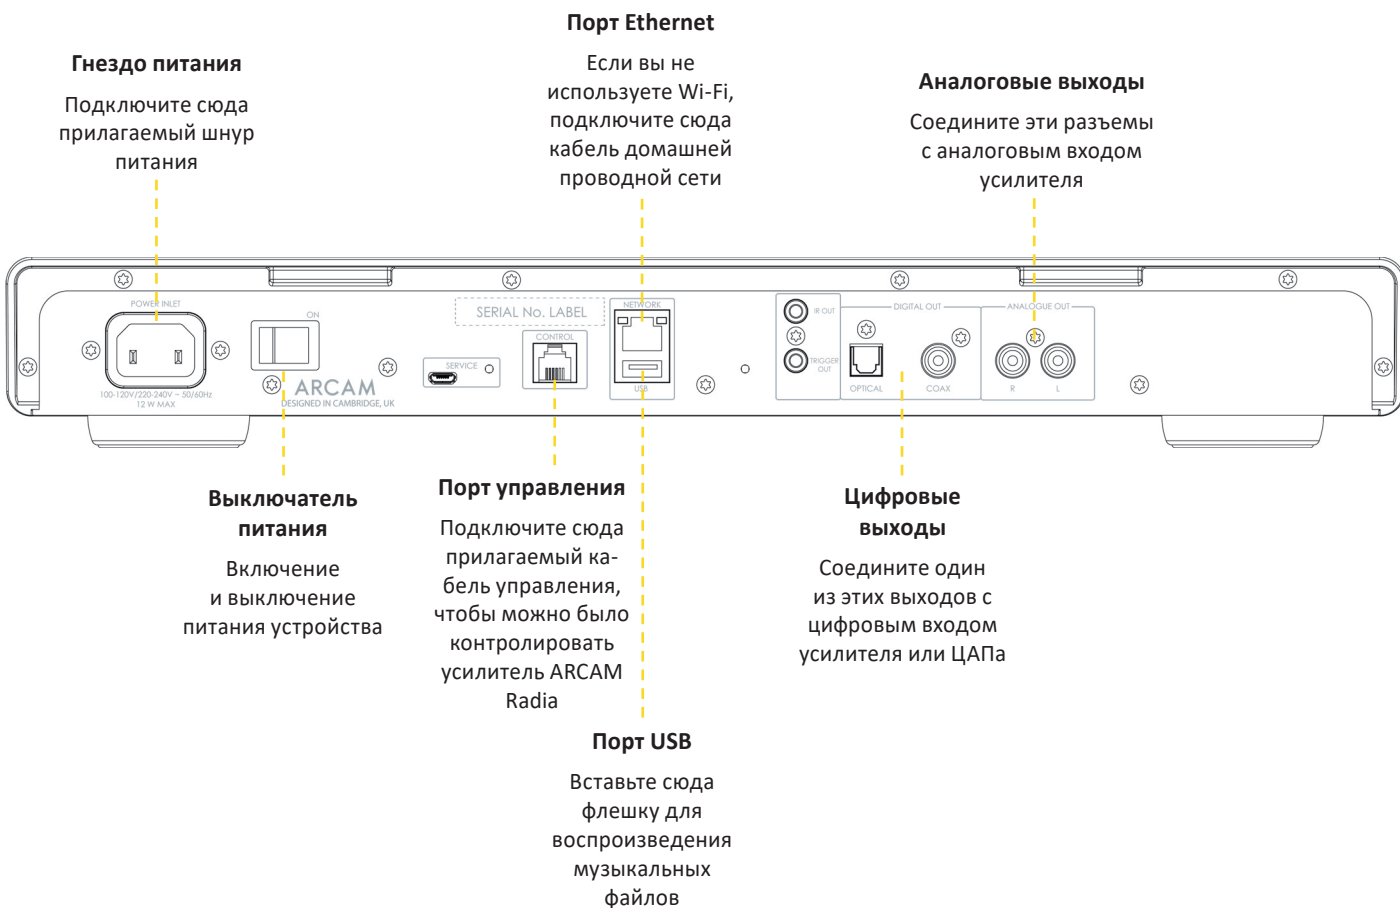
Порт Ethernet

Если вы не используете Wi-Fi, подключите сюда кабель домашней проводной сети

Гнездо питания

Подключите сюда прилагаемый шнур питания

Аналоговые выходы

Соедините эти разъемы с аналоговым входом усилителя

POWER INLET

100-120V/220-240V ~ 50/60Hz 12 W MAX

ON

ARCAM
DESIGNED IN CAMBRIDGE, UK

SERIAL No. LABEL

SERVICE

CONTROL

NETWORK

USB

IR OUT

TRIGGER OUT

DIGITAL OUT

OPTICAL

COAX

ANALOGUE OUT

R

L

Выключатель питания

Включение и выключение питания устройства

Порт управления

Подключите сюда прилагаемый кабель управления, чтобы можно было контролировать усилитель ARCAM Radia

Цифровые выходы

Соедините один из этих выходов с цифровым входом усилителя или ЦАПа

Порт USB

Вставьте сюда флешку для воспроизведения музыкальных файлов